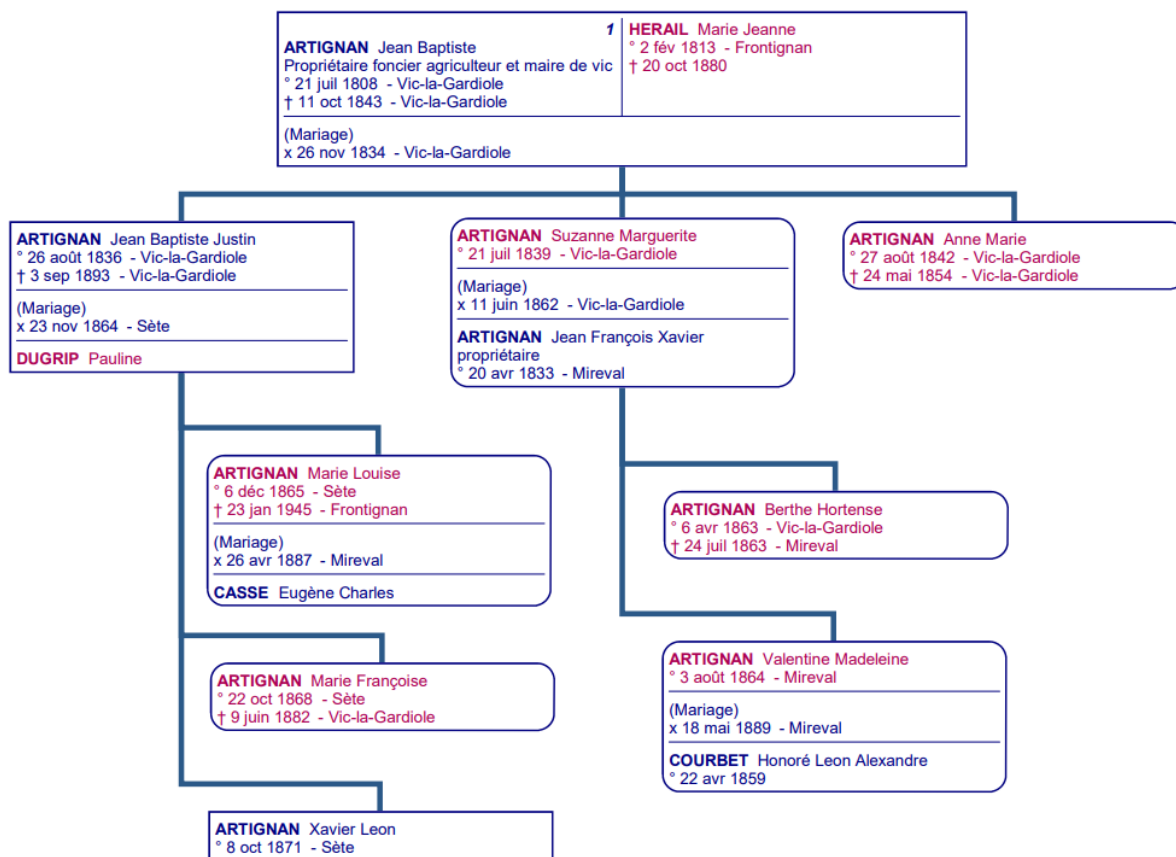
1
ARTIGNAN Jean Baptiste
Propriétaire foncier agriculteur et maire de vic
° 21 juil 1808 - Vic-la-Gardiole
† 11 oct 1843 - Vic-la-Gardiole

HERAIL Marie Jeanne
° 2 fév 1813 - Frontignan
† 20 oct 1880

(Mariage)
x 26 nov 1834 - Vic-la-Gardiole

ARTIGNAN Jean Baptiste Justin
° 26 août 1836 - Vic-la-Gardiole
† 3 sep 1893 - Vic-la-Gardiole
(Mariage)
x 23 nov 1864 - Sète
DUGRIP Pauline

ARTIGNAN Suzanne Marguerite
° 21 juil 1839 - Vic-la-Gardiole
(Mariage)
x 11 juin 1862 - Vic-la-Gardiole
ARTIGNAN Jean François Xavier
propriétaire
° 20 avr 1833 - Mireval

ARTIGNAN Anne Marie
° 27 août 1842 - Vic-la-Gardiole
† 24 mai 1854 - Vic-la-Gardiole

ARTIGNAN Marie Louise
° 6 déc 1865 - Sète
† 23 jan 1945 - Frontignan
(Mariage)
x 26 avr 1887 - Mireval
CASSE Eugène Charles

ARTIGNAN Berthe Hortense
° 6 avr 1863 - Vic-la-Gardiole
† 24 juil 1863 - Mireval

ARTIGNAN Marie Françoise
° 22 oct 1868 - Sète
† 9 juin 1882 - Vic-la-Gardiole

ARTIGNAN Valentine Madeleine
° 3 août 1864 - Mireval
(Mariage)
x 18 mai 1889 - Mireval
COURBET Honoré Leon Alexandre
° 22 avr 1859

ARTIGNAN Xavier Leon
° 8 oct 1871 - Sète